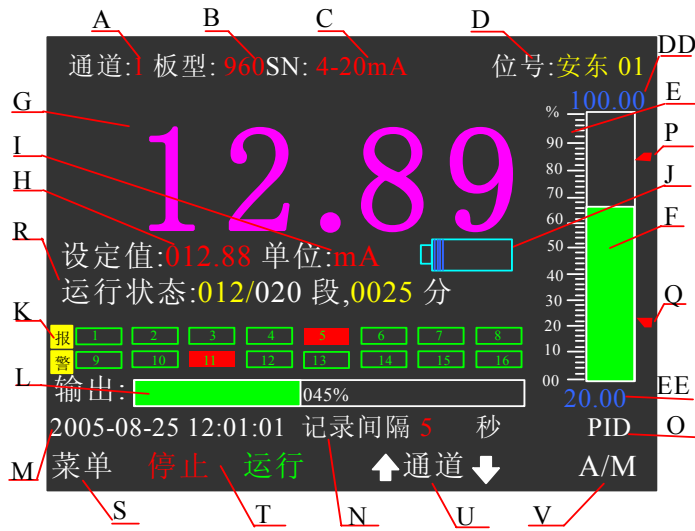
A B C D DD
通道:1 板型: 960SN: 4-20mA 位号:安东 01
100.00
%
G E
90 P
80
I 12.89
H 70 J
60
R F
50
设定值:012.88 单位:mA
40
运行状态:012/020 段,0025 分
30 Q
K
报 1 2 3 4 5 6 7 8
20
警 9 10 11 12 13 14 15 16
10
L
输出: 045%
00
20.00 EE
2005-08-25 12:01:01 记录间隔 5 秒 PID O
M
菜单 停止 运行 通道 A/M
S T N U V